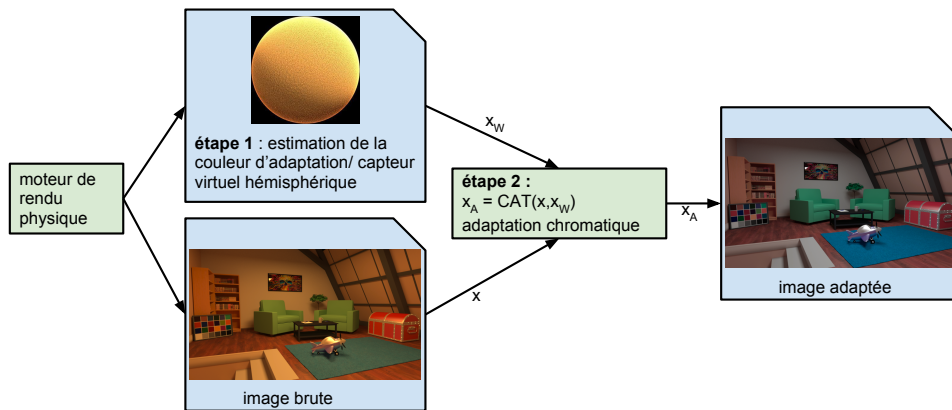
moteur de rendu physique

**étape 1** : estimation de la couleur d'adaptation/ capteur virtuel hémisphérique

image brute

$x_W$

$x$

**étape 2 :**
$x_A$ = CAT($x$,$x_W$)
adaptation chromatique

$x_A$

image adaptée